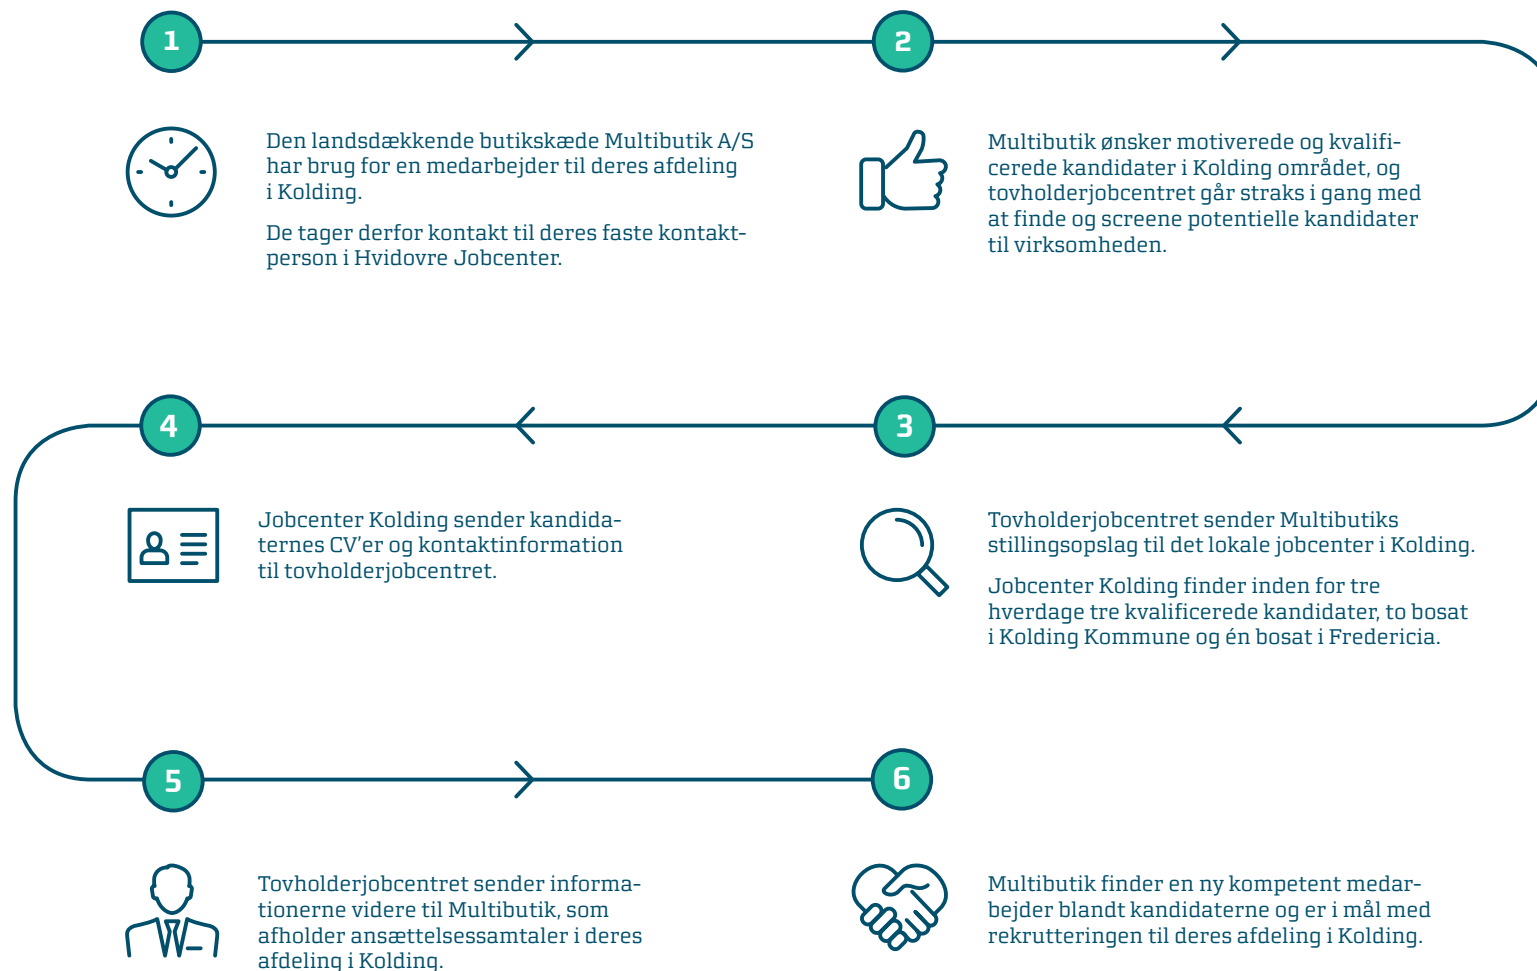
1

2

Den landsdækkende butikskæde Multibutik A/S har brug for en medarbejder til deres afdeling i Kolding.

De tager derfor kontakt til deres faste kontaktperson i Hvidovre Jobcenter.

Multibutik ønsker motiverede og kvalificerede kandidater i Kolding området, og tovholderjobcentret går straks i gang med at finde og screene potentielle kandidater til virksomheden.

4

3

Jobcenter Kolding sender kandidaternes CV'er og kontaktinformation til tovholderjobcentret.

Tovholderjobcentret sender Multibutiks stillingsopslag til det lokale jobcenter i Kolding.

Jobcenter Kolding finder inden for tre hverdage tre kvalificerede kandidater, to bosat i Kolding Kommune og én bosat i Fredericia.

5

6

Tovholderjobcentret sender informationerne videre til Multibutik, som afholder ansættelsessamtaler i deres afdeling i Kolding.

Multibutik finder en ny kompetent medarbejder blandt kandidaterne og er i mål med rekrutteringen til deres afdeling i Kolding.